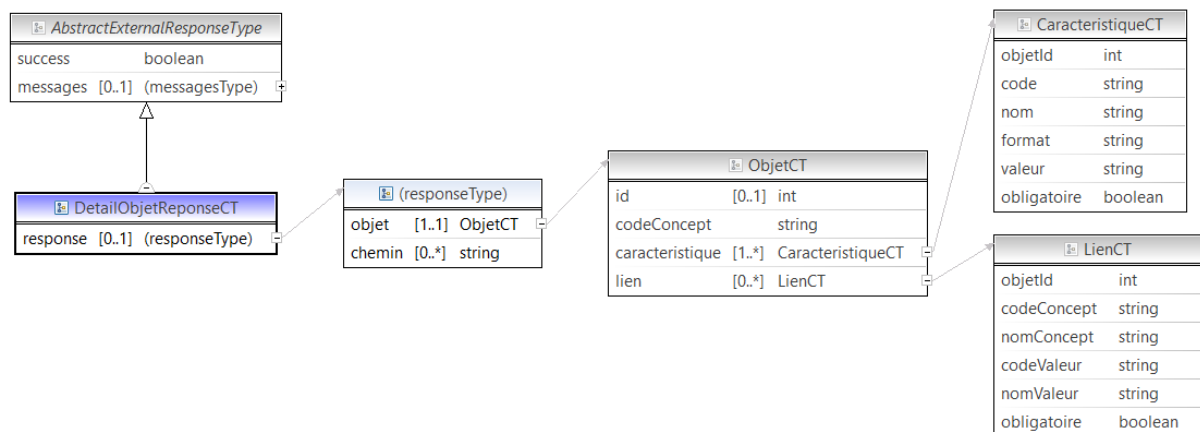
AbstractExternalResponseType

| | |
|---|---|
| success | boolean |
| messages [0..1] | (messagesType) |

DetailObjetReponseCT

| | |
|---|---|
| response [0..1] | (responseType) |

(responseType)

| | | |
|---|---|---|
| objet | [1..1] | ObjetCT |
| chemin | [0..*] | string |

ObjetCT

| | | |
|---|---|---|
| id | [0..1] | int |
| codeConcept | | string |
| caracteristique | [1..*] | CaracteristiqueCT |
| lien | [0..*] | LienCT |

CaracteristiqueCT

| | |
|---|---|
| objetId | int |
| code | string |
| nom | string |
| format | string |
| valeur | string |
| obligatoire | boolean |

LienCT

| | |
|---|---|
| objetId | int |
| codeConcept | string |
| nomConcept | string |
| codeValeur | string |
| nomValeur | string |
| obligatoire | boolean |